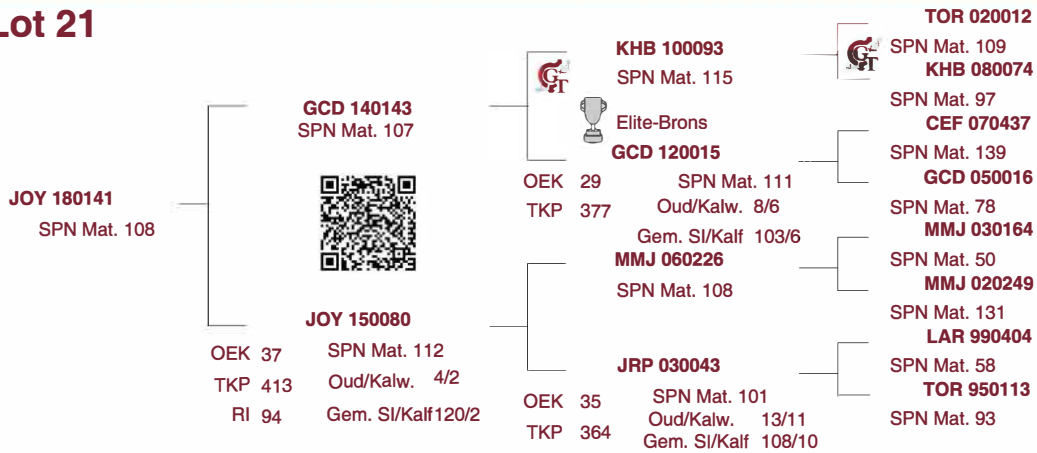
Lot 21

JOY 180141
SPN Mat. 108

GCD 140143
SPN Mat. 107

JOY 150080
SPN Mat. 112
Oud/Kalw. 4/2
Gem. Sl/Kalf 120/2
OEK 37
TKP 413
RI 94

KHB 100093
SPN Mat. 115
Elite-Brons

GCD 120015
SPN Mat. 111
Oud/Kalw. 8/6
Gem. Sl/Kalf 103/6
OEK 29
TKP 377

MMJ 060226
SPN Mat. 108

JRP 030043
SPN Mat. 101
Oud/Kalw. 13/11
Gem. Sl/Kalf 108/10
OEK 35
TKP 364

TOR 020012
SPN Mat. 109
KHB 080074
SPN Mat. 97
CEF 070437
SPN Mat. 139
GCD 050016
SPN Mat. 78
MMJ 030164
SPN Mat. 50
MMJ 020249
SPN Mat. 131
LAR 990404
SPN Mat. 58
TOR 950113
SPN Mat. 93